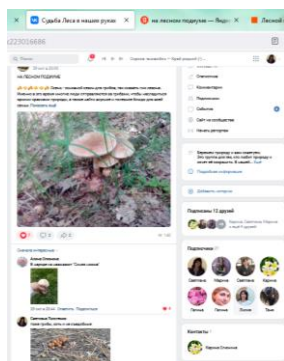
Судьба Леса в наших руках
на лесном подиуме — Яндекс
Лесной
c223016686
НА ЛЕСНОМ ПОДИУМЕ
Показать ещё
Сначала интересные
Ответить
Подписчики 12 друзей
Подписчики
Контакты
Светлана
Марина
Светлана
Карина
Светлана
Марина
Светлана
Карина
Светлана
Марина
Светлана
Карина
Карина Олейник
Обсуждения
Фотографии
Подписаться
Сайт сообщества
Добавить контакты
Подробная информация